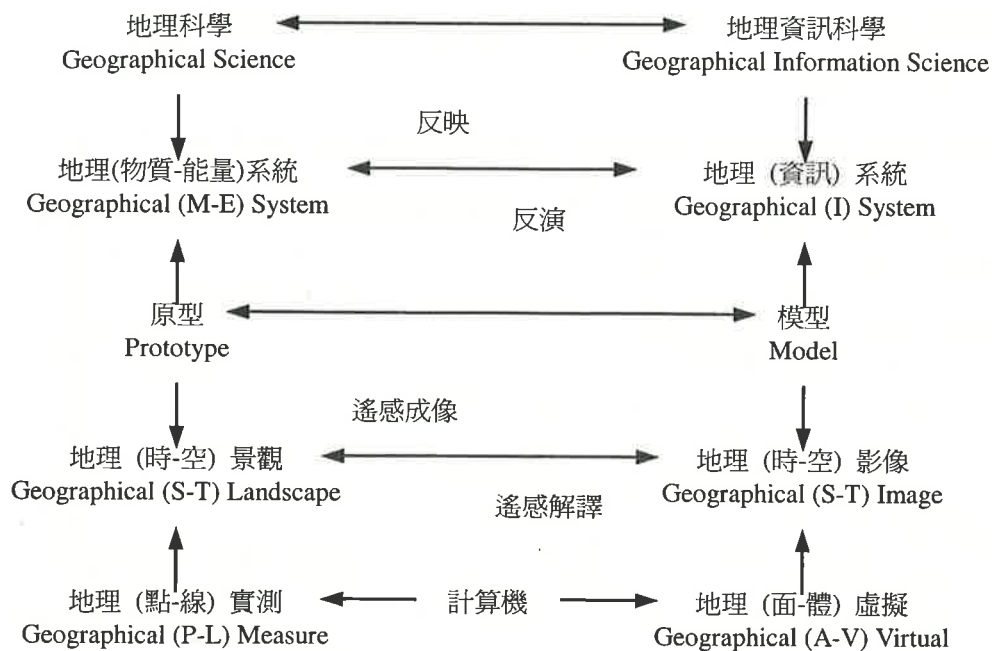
地理科學
Geographical Science

地理資訊科學
Geographical Information Science

反映

地理(物質-能量)系統
Geographical (M-E) System

反演

地理 (資訊) 系統
Geographical (I) System

原型
Prototype

模型
Model

遙感成像

地理 (時-空) 景觀
Geographical (S-T) Landscape

遙感解譯

地理 (時-空) 影像
Geographical (S-T) Image

地理 (點-線) 實測
Geographical (P-L) Measure

計算機

地理 (面-體) 虛擬
Geographical (A-V) Virtual